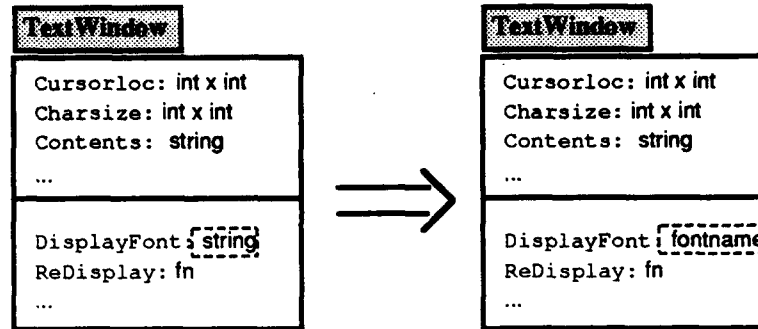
TextWindow

Cursorloc: int x int
Charsize: int x int
Contents: string
...

DisplayFont: string
ReDisplay: fn
...

TextWindow

Cursorloc: int x int
Charsize: int x int
Contents: string
...

DisplayFont: fontname
ReDisplay: fn
...